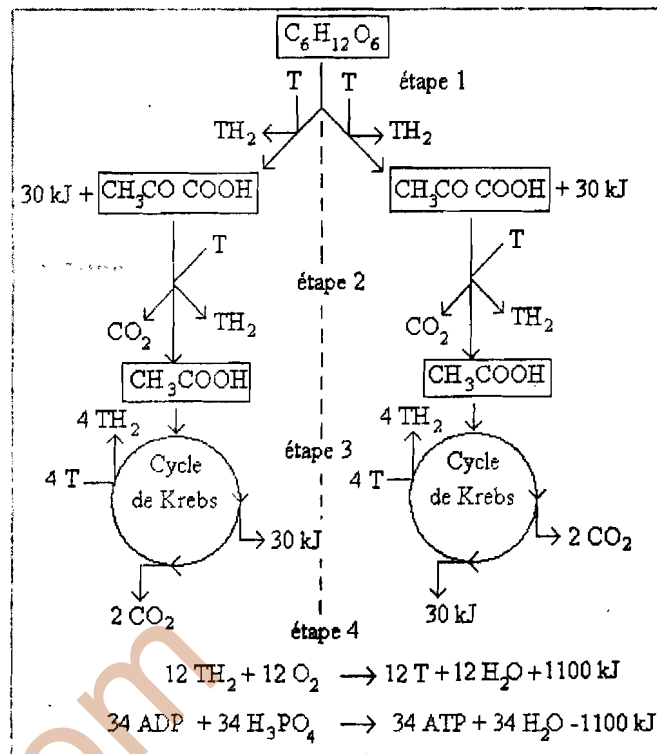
$C_6H_{12}O_6$

T T étape 1

$TH_2$ $TH_2$

30 kJ + $CH_3CO\ COOH$

$CH_3CO\ COOH$ + 30 kJ

T

T

étape 2

$CO_2$ $TH_2$

$CO_2$ $TH_2$

$CH_3COOH$

$CH_3COOH$

4 $TH_2$

4 $TH_2$

étape 3

4 T

Cycle de Krebs

4 T

Cycle de Krebs

30 kJ

2 $CO_2$

2 $CO_2$

30 kJ

étape 4

$12\ TH_2 + 12\ O_2 \longrightarrow 12\ T + 12\ H_2O + 1100\ kJ$

$34\ ADP + 34\ H_3PO_4 \longrightarrow 34\ ATP + 34\ H_2O - 1100\ kJ$